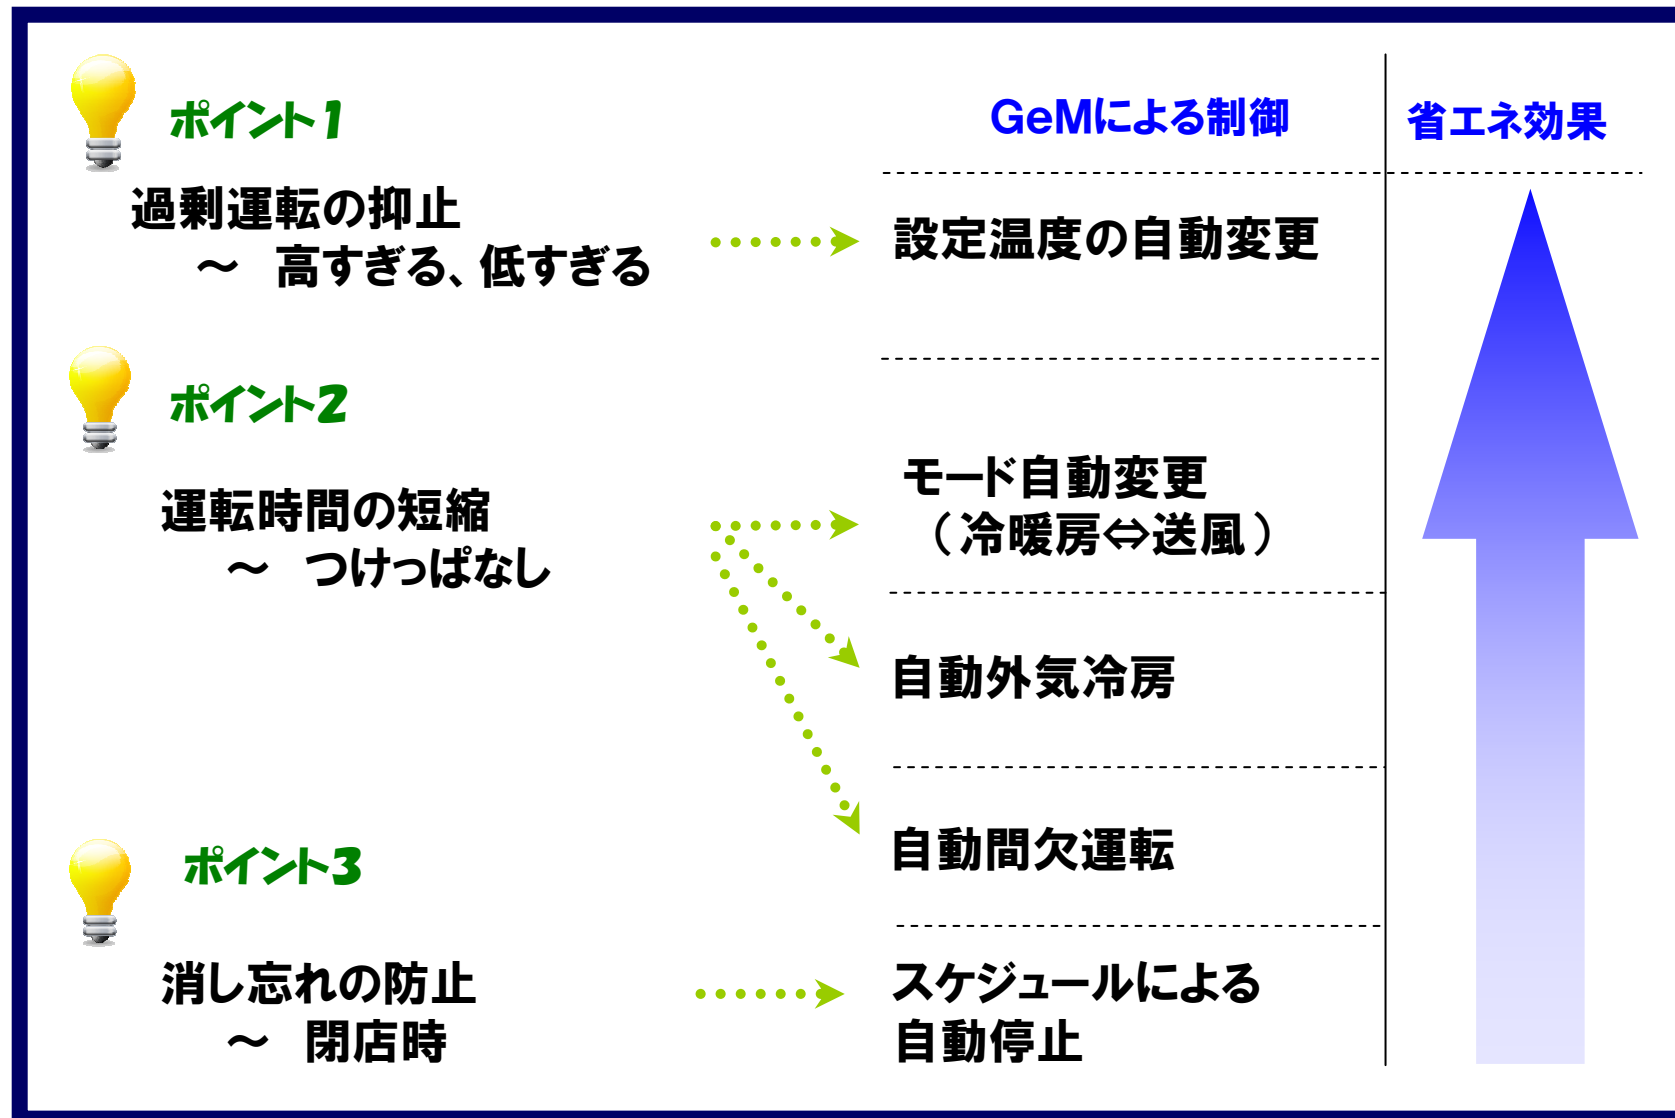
ポイント1

過剰運転の抑止
～　高すぎる、低すぎる

GeMによる制御

省エネ効果

設定温度の自動変更

ポイント2

運転時間の短縮
～　つけっぱなし

モード自動変更
（冷暖房⇔送風）

自動外気冷房

自動間欠運転

ポイント3

消し忘れの防止
～　閉店時

スケジュールによる
自動停止